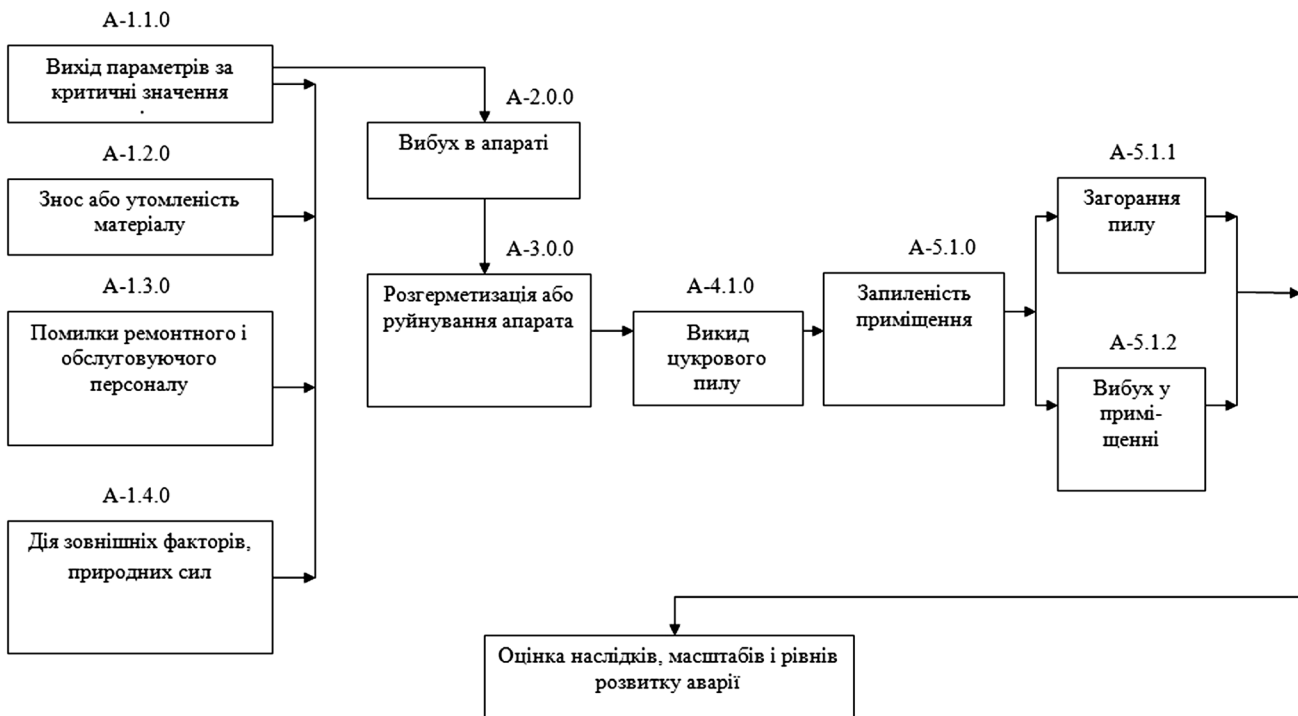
А-1.1.0

Вихід параметрів за критичні значення

А-1.2.0

Знос або утомленість матеріалу

А-1.3.0

Помилки ремонтного і обслуговуючого персоналу

А-1.4.0

Дія зовнішніх факторів, природних сил

А-2.0.0

Вибух в апараті

А-3.0.0

Розгерметизація або руйнування апарата

А-4.1.0

Викид цукрового пилу

А-5.1.0

Запиленість приміщення

А-5.1.1

Загорання пилу

А-5.1.2

Вибух у приміщенні

Оцінка наслідків, масштабів і рівнів розвитку аварії